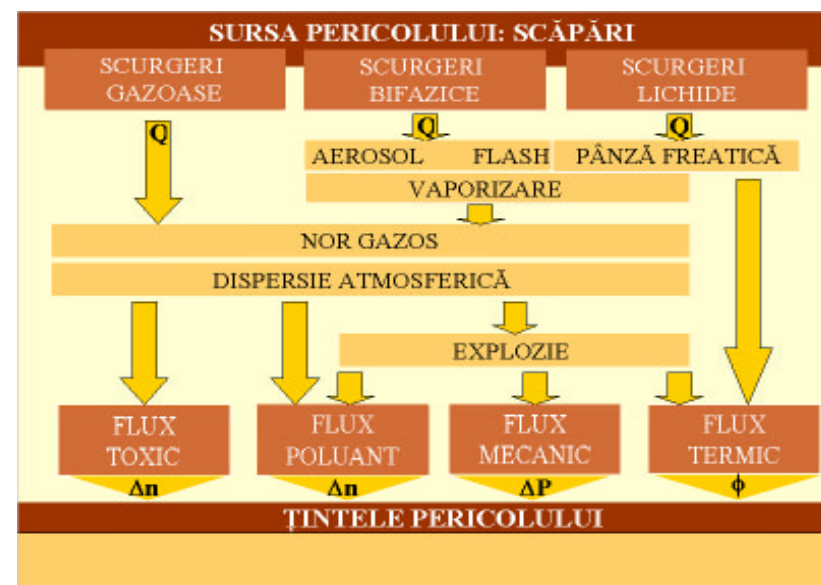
SURSA PERICOLULUI: SCĂPĂRI

SCURGERI GAZOASE

SCURGERI BIFAZICE

SCURGERI LICHIDE

Q

Q

Q

AEROSOL

FLASH

PÂNZĂ FREATICĂ

VAPORIZARE

NOR GAZOS

DISPERSIE ATMOSFERICĂ

EXPLOZIE

FLUX TOXIC

FLUX POLUANT

FLUX MECANIC

FLUX TERMIC

$\Delta n$

$\Delta n$

$\Delta P$

$\phi$

ŢINTELE PERICOLULUI